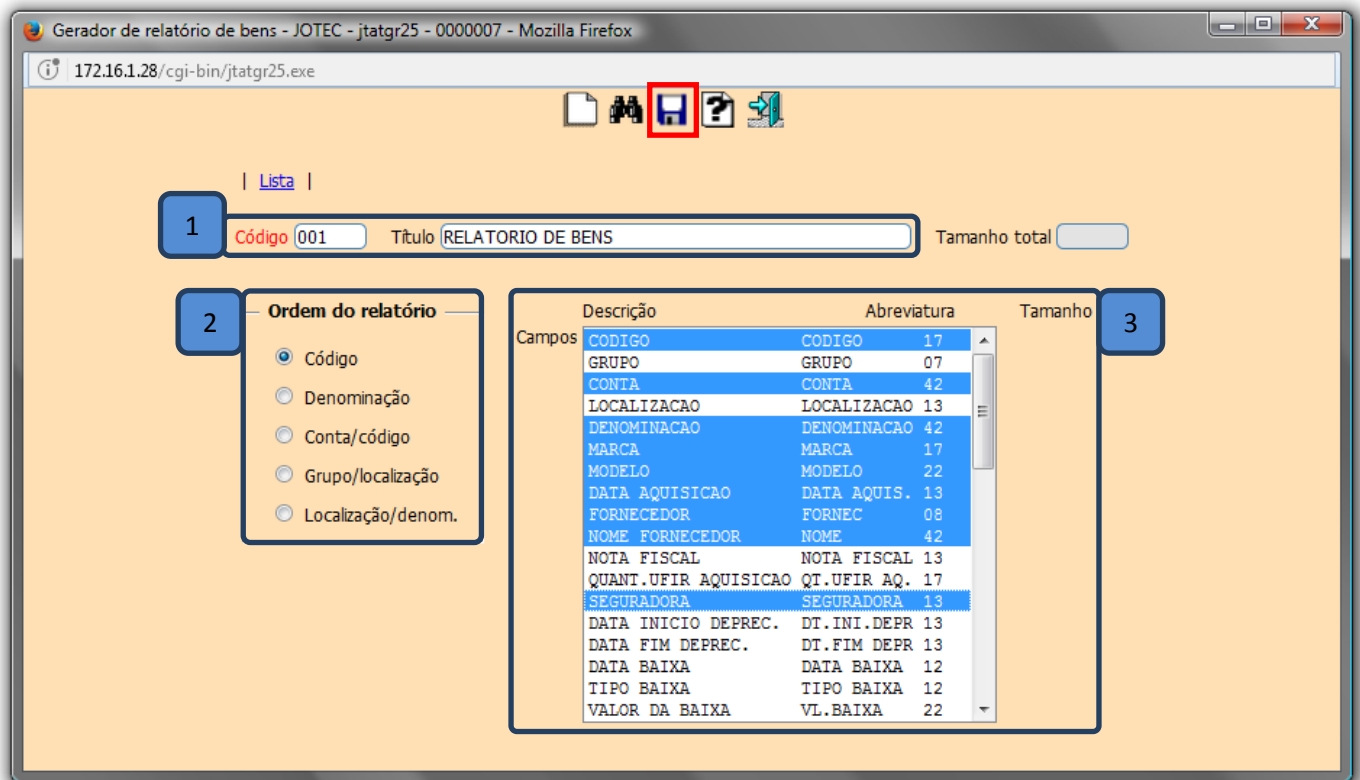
Gerador de relatório de bens - JOTEC - jtatgr25 - 0000007 - Mozilla Firefox

172.16.1.28/cgi-bin/jtatgr25.exe

| Lista |

1

Código 001 Título RELATORIO DE BENS

Tamanho total

2

Ordem do relatório

Código

Denominação

Conta/código

Grupo/localização

Localização/denom.

Descrição Abreviatura Tamanho

3

Campos

| CODIGO | CODIGO | 17 |
|---|---|---|
| GRUPO | GRUPO | 07 |
| CONTA | CONTA | 42 |
| LOCALIZACAO | LOCALIZACAO | 13 |
| DENOMINACAO | DENOMINACAO | 42 |
| MARCA | MARCA | 17 |
| MODELO | MODELO | 22 |
| DATA AQUISICAO | DATA AQUIS. | 13 |
| FORNECEDOR | FORNEC | 08 |
| NOME FORNECEDOR | NOME | 42 |
| NOTA FISCAL | NOTA FISCAL | 13 |
| QUANT.UFIR AQUISICAO | QT.UFIR AQ. | 17 |
| SEGURADORA | SEGURADORA | 13 |
| DATA INICIO DEPREC. | DT.INI.DEPR | 13 |
| DATA FIM DEPREC. | DT.FIM DEPR | 13 |
| DATA BAIXA | DATA BAIXA | 12 |
| TIPO BAIXA | TIPO BAIXA | 12 |
| VALOR DA BAIXA | VL.BAIXA | 22 |